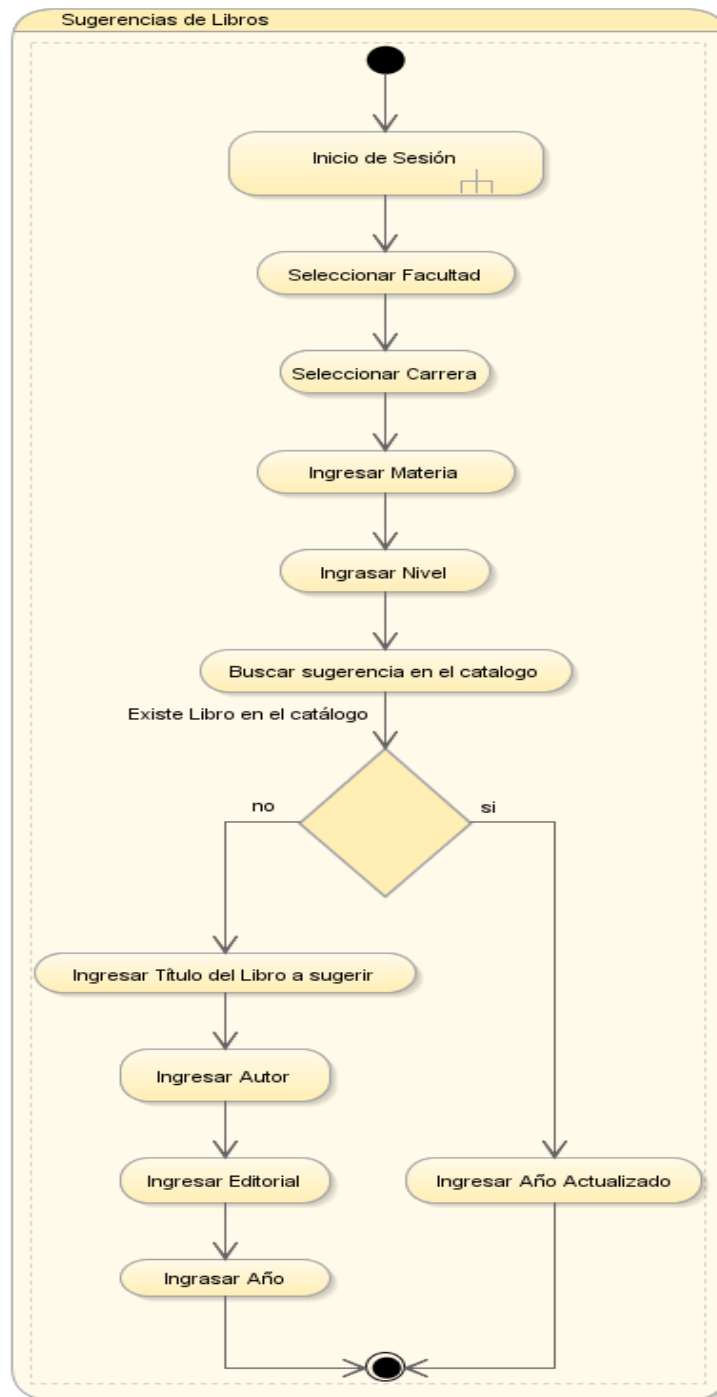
Sugerencias de Libros

Inicio de Sesión

Seleccionar Facultad

Seleccionar Carrera

Ingresar Materia

Ingrasar Nivel

Buscar sugerencia en el catalogo

Existe Libro en el catálogo

no

si

Ingresar Título del Libro a sugerir

Ingresar Autor

Ingresar Editorial

Ingrasar Año

Ingresar Año Actualizado